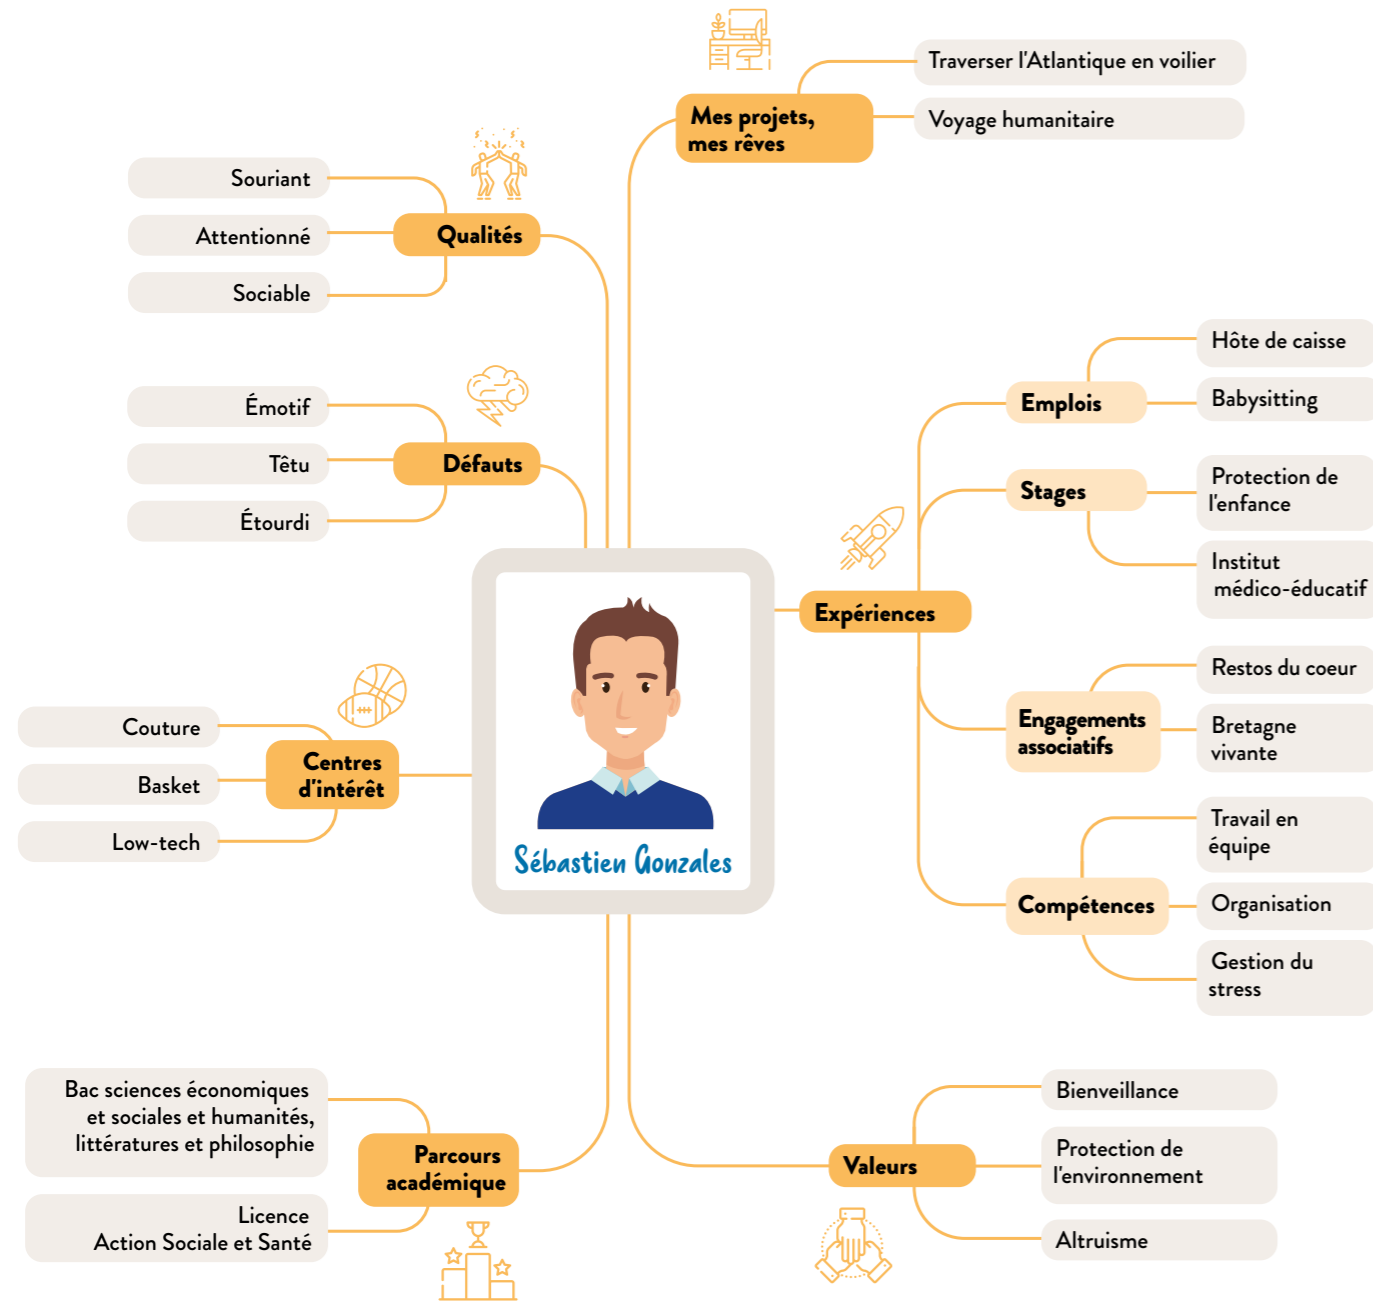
Sébastien Gonzales

Mes projets, mes rêves

Traverser l'Atlantique en voilier

Voyage humanitaire

Qualités

Souriant

Attentionné

Sociable

Défauts

Émotif

Têtu

Étourdi

Expériences

Emplois

Hôte de caisse

Babysitting

Stages

Protection de l'enfance

Institut médico-éducatif

Engagements associatifs

Restos du coeur

Bretagne vivante

Compétences

Travail en équipe

Organisation

Gestion du stress

Centres d'intérêt

Couture

Basket

Low-tech

Parcours académique

Bac sciences économiques et sociales et humanités, littératures et philosophie

Licence Action Sociale et Santé

Valeurs

Bienveillance

Protection de l'environnement

Altruisme